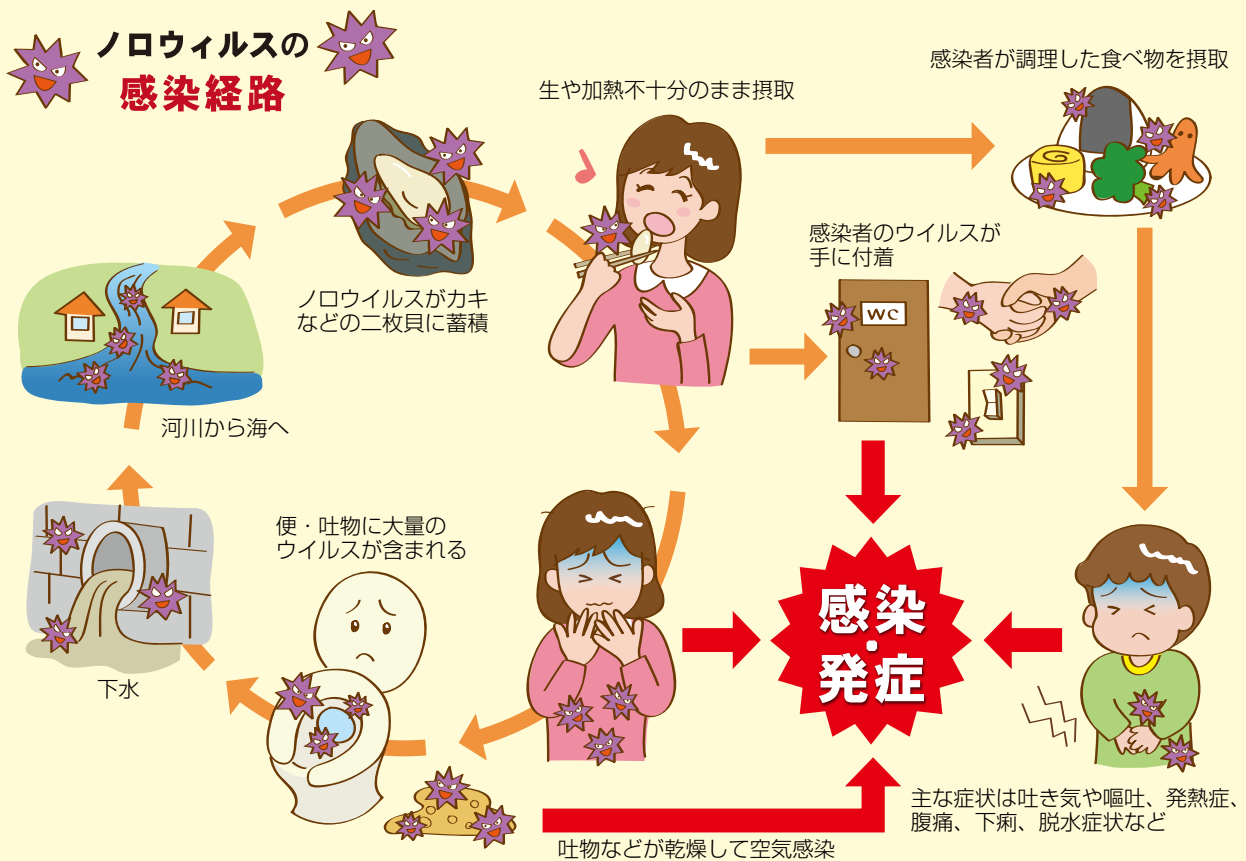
ノロウィルスの
感染経路

生や加熱不十分のまま摂取

感染者が調理した食べ物を摂取

ノロウイルスがカキなどの二枚貝に蓄積

感染者のウイルスが手に付着

WC

河川から海へ

便・吐物に大量のウイルスが含まれる

感染・発症

下水

主な症状は吐き気や嘔吐、発熱症、腹痛、下痢、脱水症状など

吐物などが乾燥して空気感染